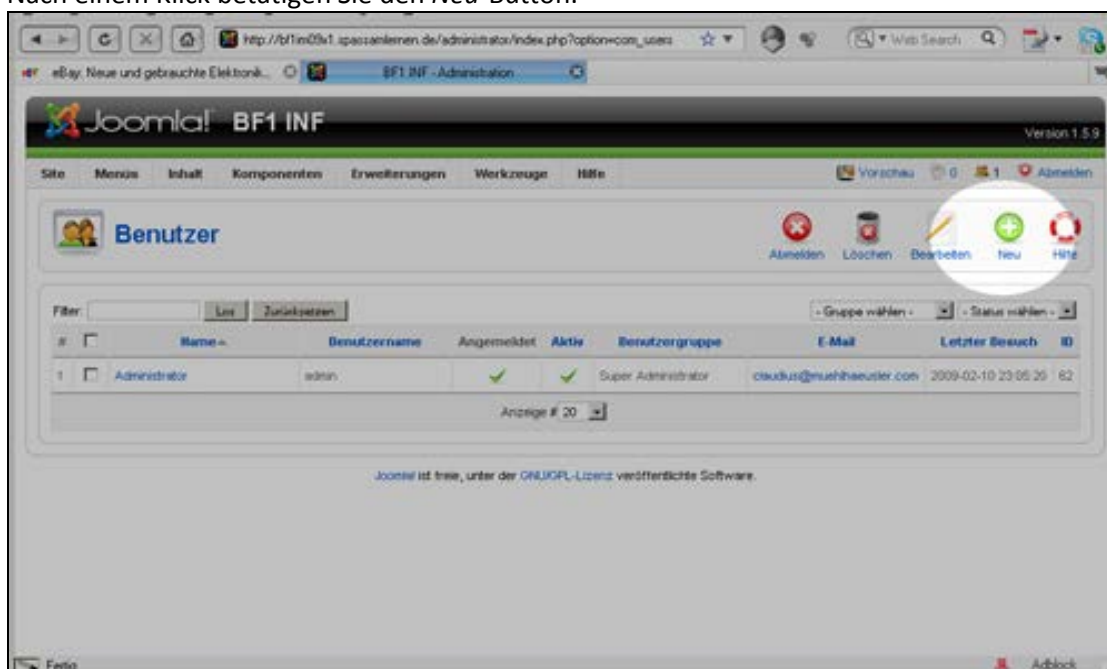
Nach einem Klick betätigen Sie den Neu-Button.

http://bf1im09x1.spassamlernen.de/administrator/index.php?option=com_users

Web Search

eBay: Neue und gebrauchte Elektronik...

BF1 INF - Administration

Joomla! BF1 INF

Version 1.5.9

Site Menüs Inhalt Komponenten Erweiterungen Werkzeuge Hilfe

Vorschau 0 1 Abmelden

Benutzer

Abmelden Löschen Bearbeiten Neu Hilfe

Filter: Los Zurücksetzen

- Gruppe wählen - - Status wählen -

| # | | Name ▲ | Benutzername | Angemeldet | Aktiv | Benutzergruppe | E-Mail | Letzter Besuch | ID |
|---|---|---|---|---|---|---|---|---|---|
| 1 | | Administrator | admin | ✓ | ✓ | Super Administrator | claudius@muehlhaeusler.com | 2009-02-10 23:05:20 | 62 |

Anzeige # 20

Joomla! ist freie, unter der GNU/GPL-Lizenz veröffentlichte Software.

Fertig

Adblock